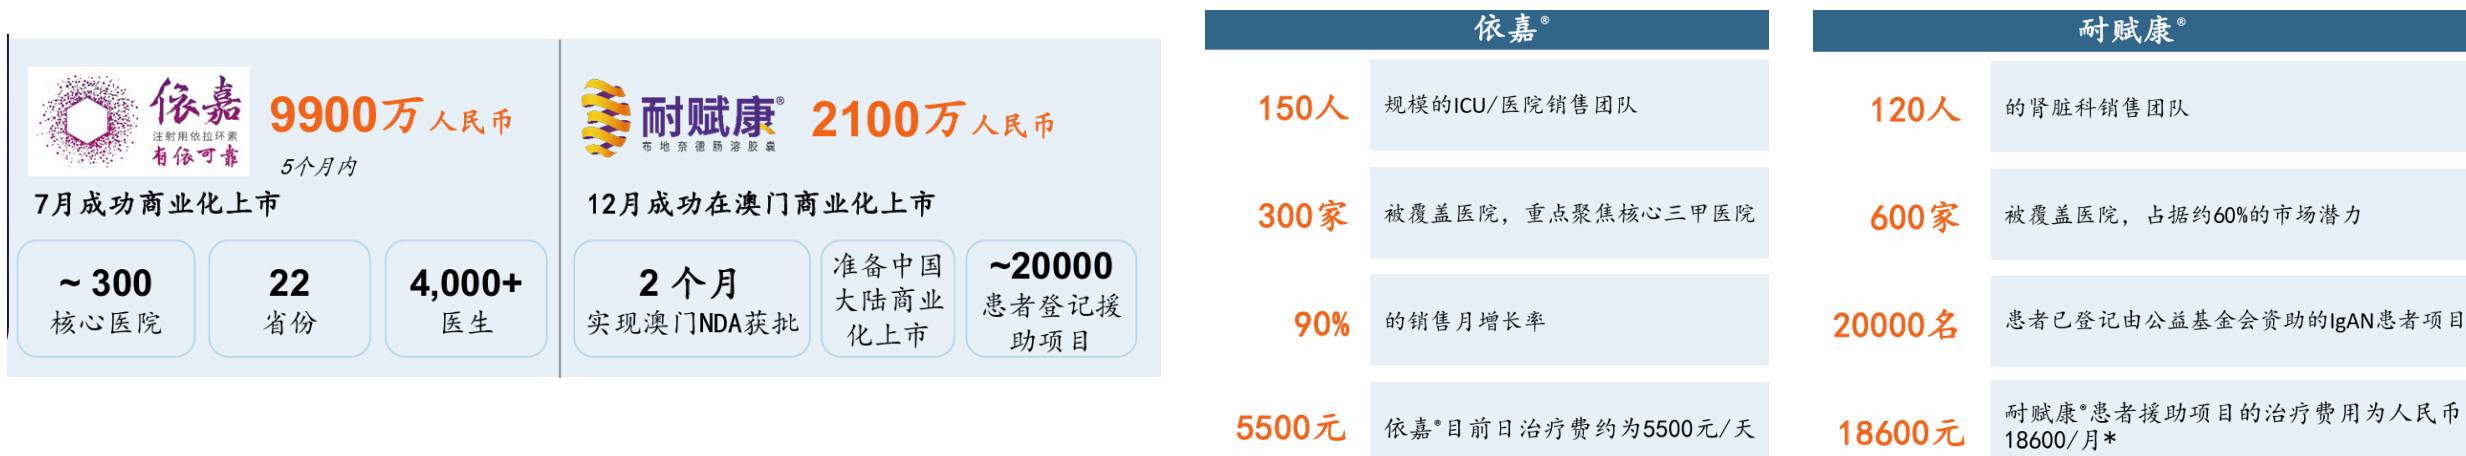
依嘉
注射用依拉环素
有依可靠
9900万人民币
5个月内
7月成功商业化上市

~ 300
核心医院

22
省份

4,000+
医生

耐赋康®
布地奈德肠溶胶囊
2100万人民币
12月成功在澳门商业化上市

2 个月
实现澳门NDA获批

准备中国大陆商业化上市

~20000
患者登记援助项目

依嘉®

| | |
|---|---|
| 150人 | 规模的ICU/医院销售团队 |
| 300家 | 被覆盖医院，重点聚焦核心三甲医院 |
| 90% | 的销售月增长率 |
| 5500元 | 依嘉®目前日治疗费约为5500元/天 |

耐赋康®

| | |
|---|---|
| 120人 | 的肾脏科销售团队 |
| 600家 | 被覆盖医院，占据约60%的市场潜力 |
| 20000名 | 患者已登记由公益基金会资助的IgAN患者项目 |
| 18600元 | 耐赋康®患者援助项目的治疗费用为人民币18600/月* |